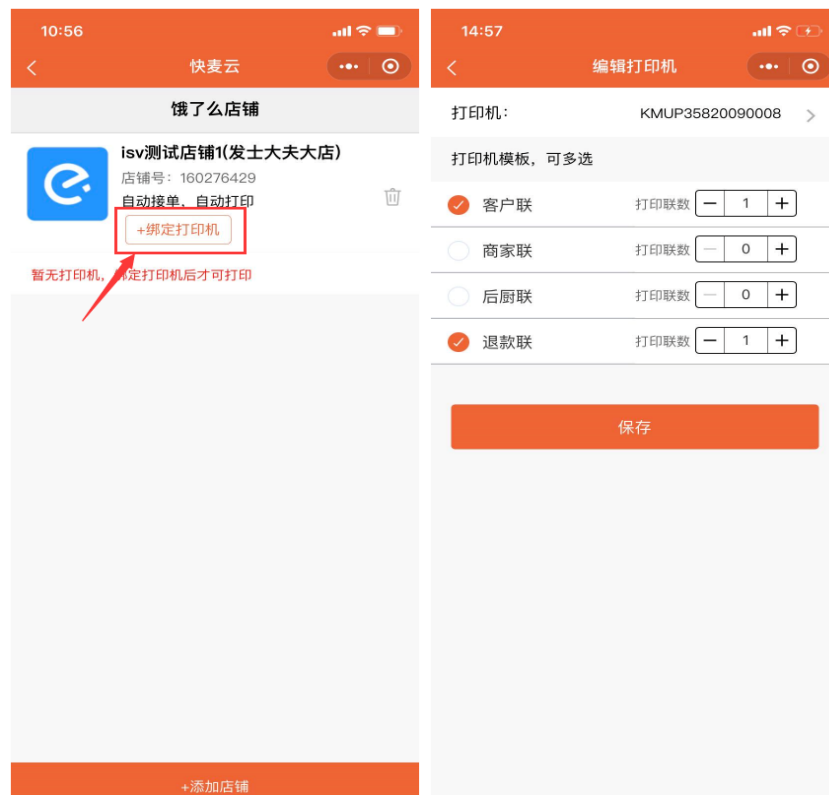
10:56

快麦云

饿了么店铺

isv测试店铺1(发士大夫大店)

店铺号：160276429

自动接单、自动打印

+绑定打印机

暂无打印机，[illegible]定打印机后才可打印

+添加店铺

14:57

编辑打印机

打印机： KMUP35820090008

打印机模板，可多选

客户联 打印联数 − 1 +

商家联 打印联数 − 0 +

后厨联 打印联数 − 0 +

退款联 打印联数 − 1 +

保存